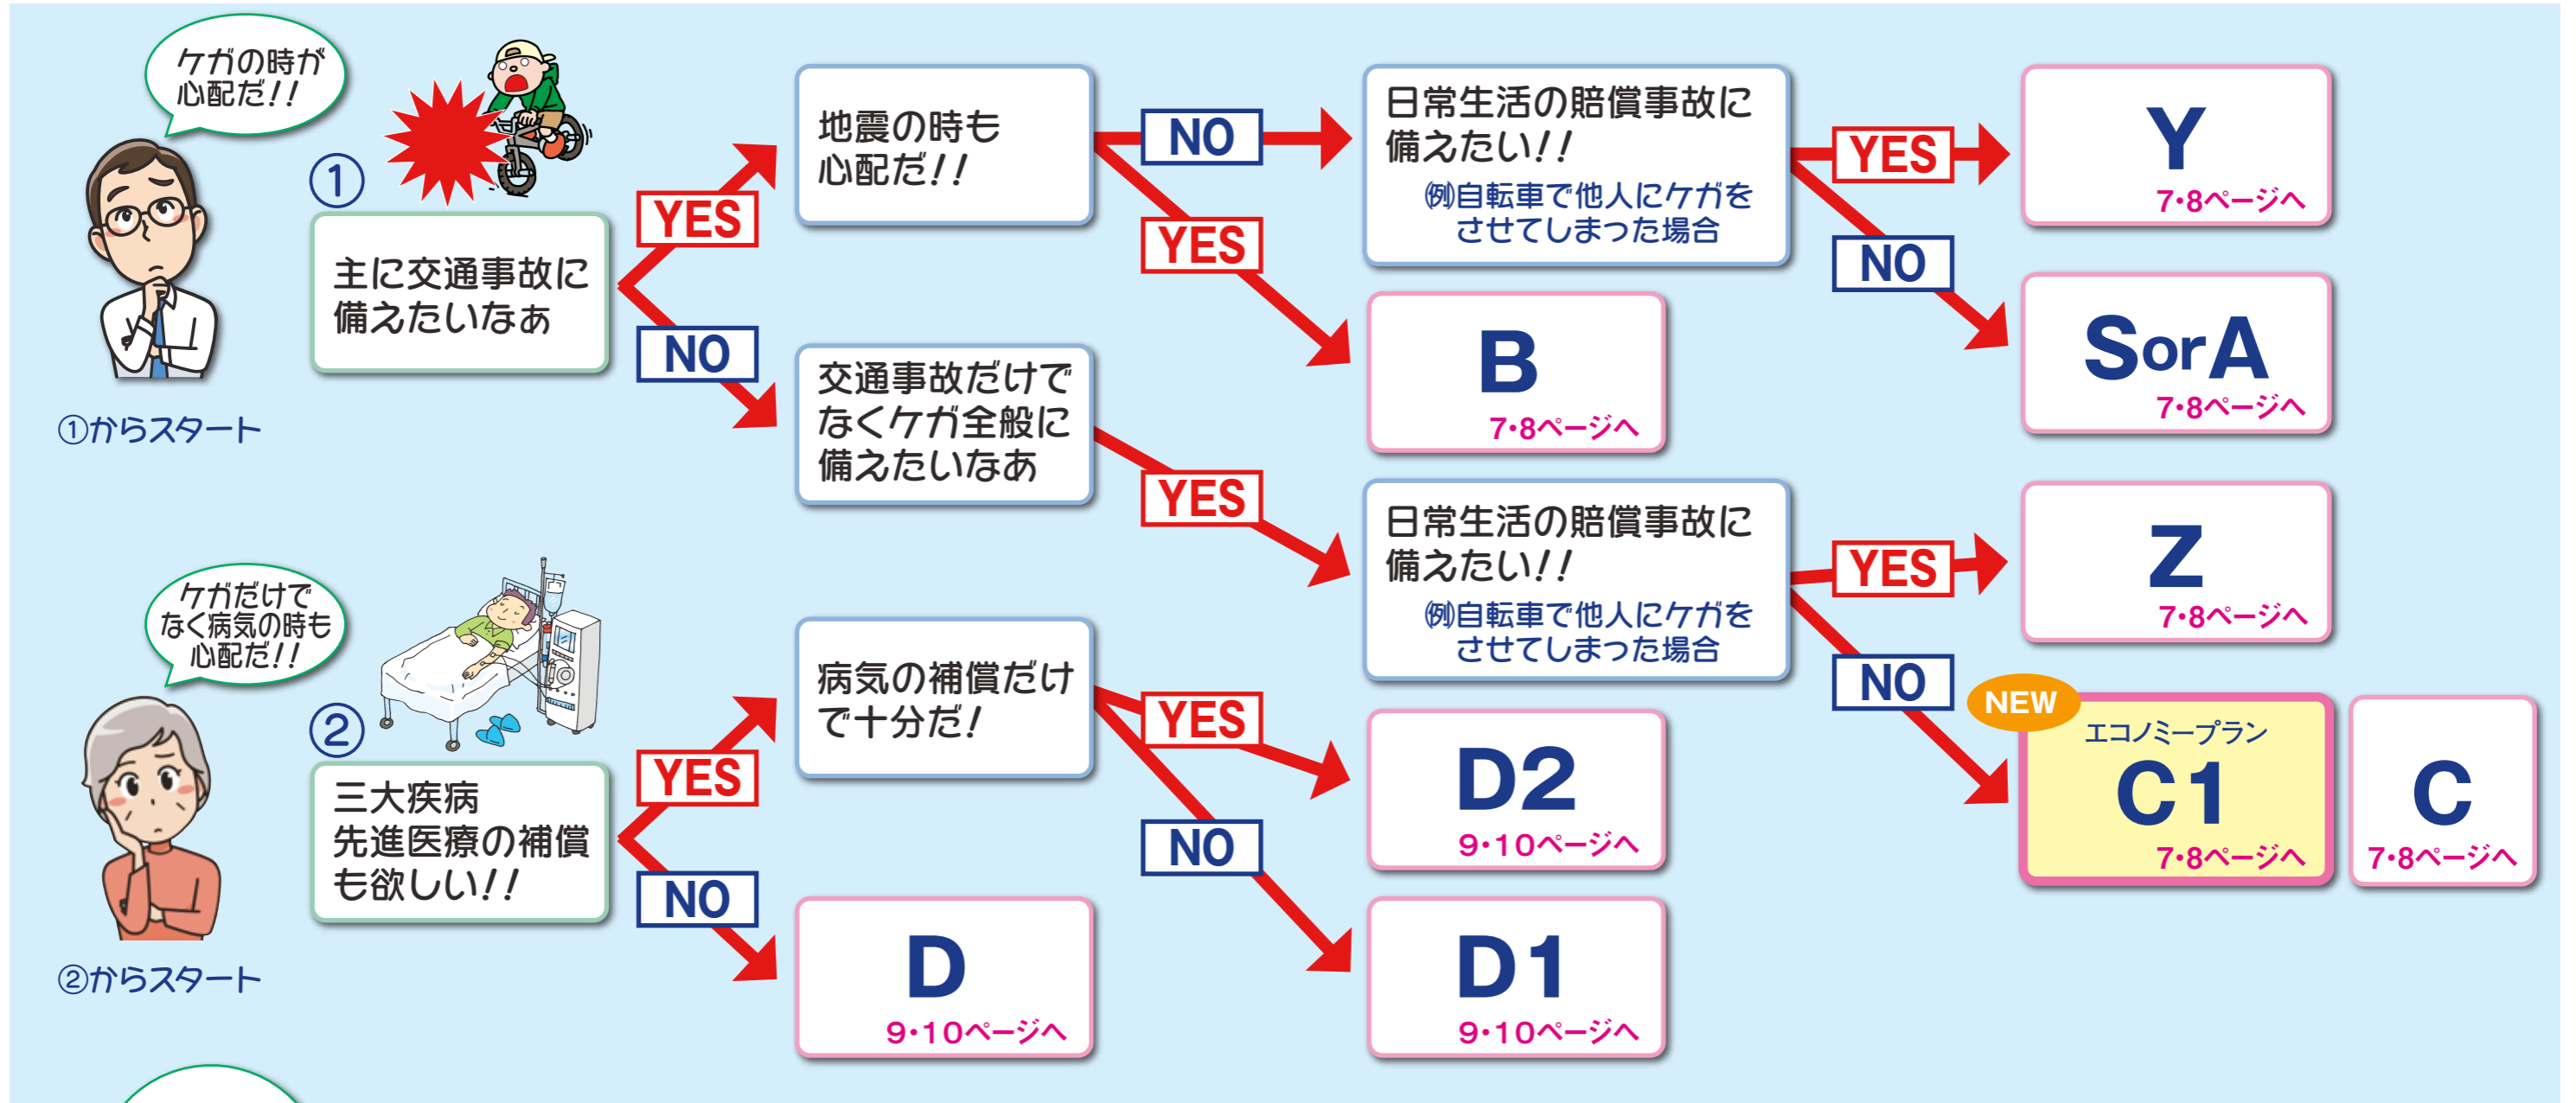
ケガの時が心配だ!!

①

主に交通事故に備えたいなぁ

①からスタート

YES

NO

地震の時も心配だ!!

交通事故だけでなくケガ全般に備えたいなぁ

NO

YES

YES

日常生活の賠償事故に備えたい!!
㈱自転車で他人にケガをさせてしまった場合

B
7･8ページへ

日常生活の賠償事故に備えたい!!
㈱自転車で他人にケガをさせてしまった場合

YES

NO

YES

NO

Y
7･8ページへ

SorA
7･8ページへ

Z
7･8ページへ

NEW
エコノミープラン
C1
7･8ページへ

C
7･8ページへ

ケガだけでなく病気の時も心配だ!!

②

三大疾病
先進医療の補償も欲しい!!

②からスタート

YES

NO

病気の補償だけで十分だ!

YES

NO

D2
9･10ページへ

D1
9･10ページへ

D
9･10ページへ